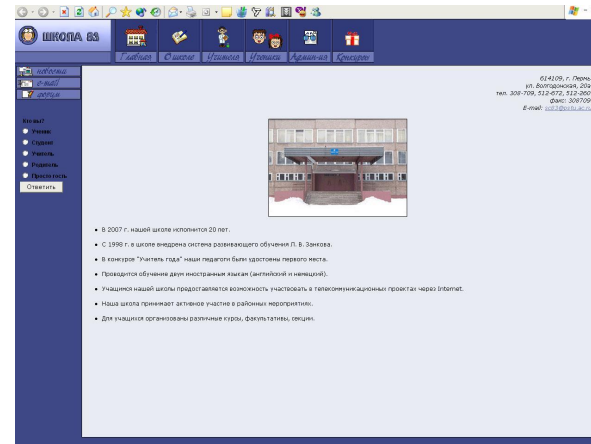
ШКОЛА 83

Главная | О школе | Учителя | Ученики | Админ-во | Спонсоры

Новости
E-mail
Форум

Кто вы?
Ученик
Студент
Учитель
Родитель
Просто гость
Ответить

614109, г. Пермь
ул. Волгодонская, 20а
тел. 308-709, 512-672, 512-260
факс: 308709
E-mail: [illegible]

• В 2007 г. нашей школе исполнится 20 лет.

• С 1998 г. в школе внедрена система развивающего обучения Л. В. Занкова.

• В конкурсе "Учитель года" наши педагоги были удостоены первого места.

• Проводится обучение двум иностранным языкам (английский и немецкий).

• Учащимся нашей школы предоставляется возможность участвовать в телекоммуникационных проектах через Internet.

• Наша школа принимает активное участие в районных мероприятиях.

• Для учащихся организованы различные курсы, факультативы, секции.